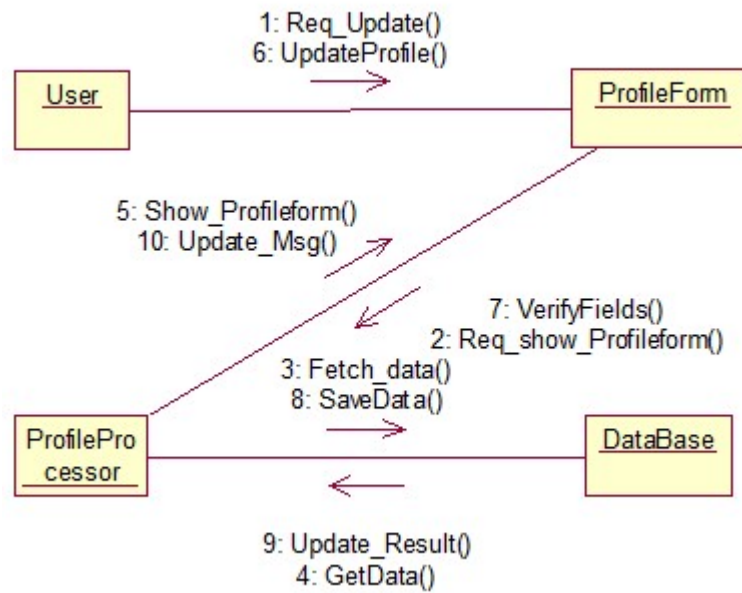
1: Req_Update()
6: UpdateProfile()

User

ProfileForm

5: Show_Profileform()
10: Update_Msg()

7: VerifyFields()
2: Req_show_Profileform()

3: Fetch_data()
8: SaveData()

ProfileProcessor

DataBase

9: Update_Result()
4: GetData()